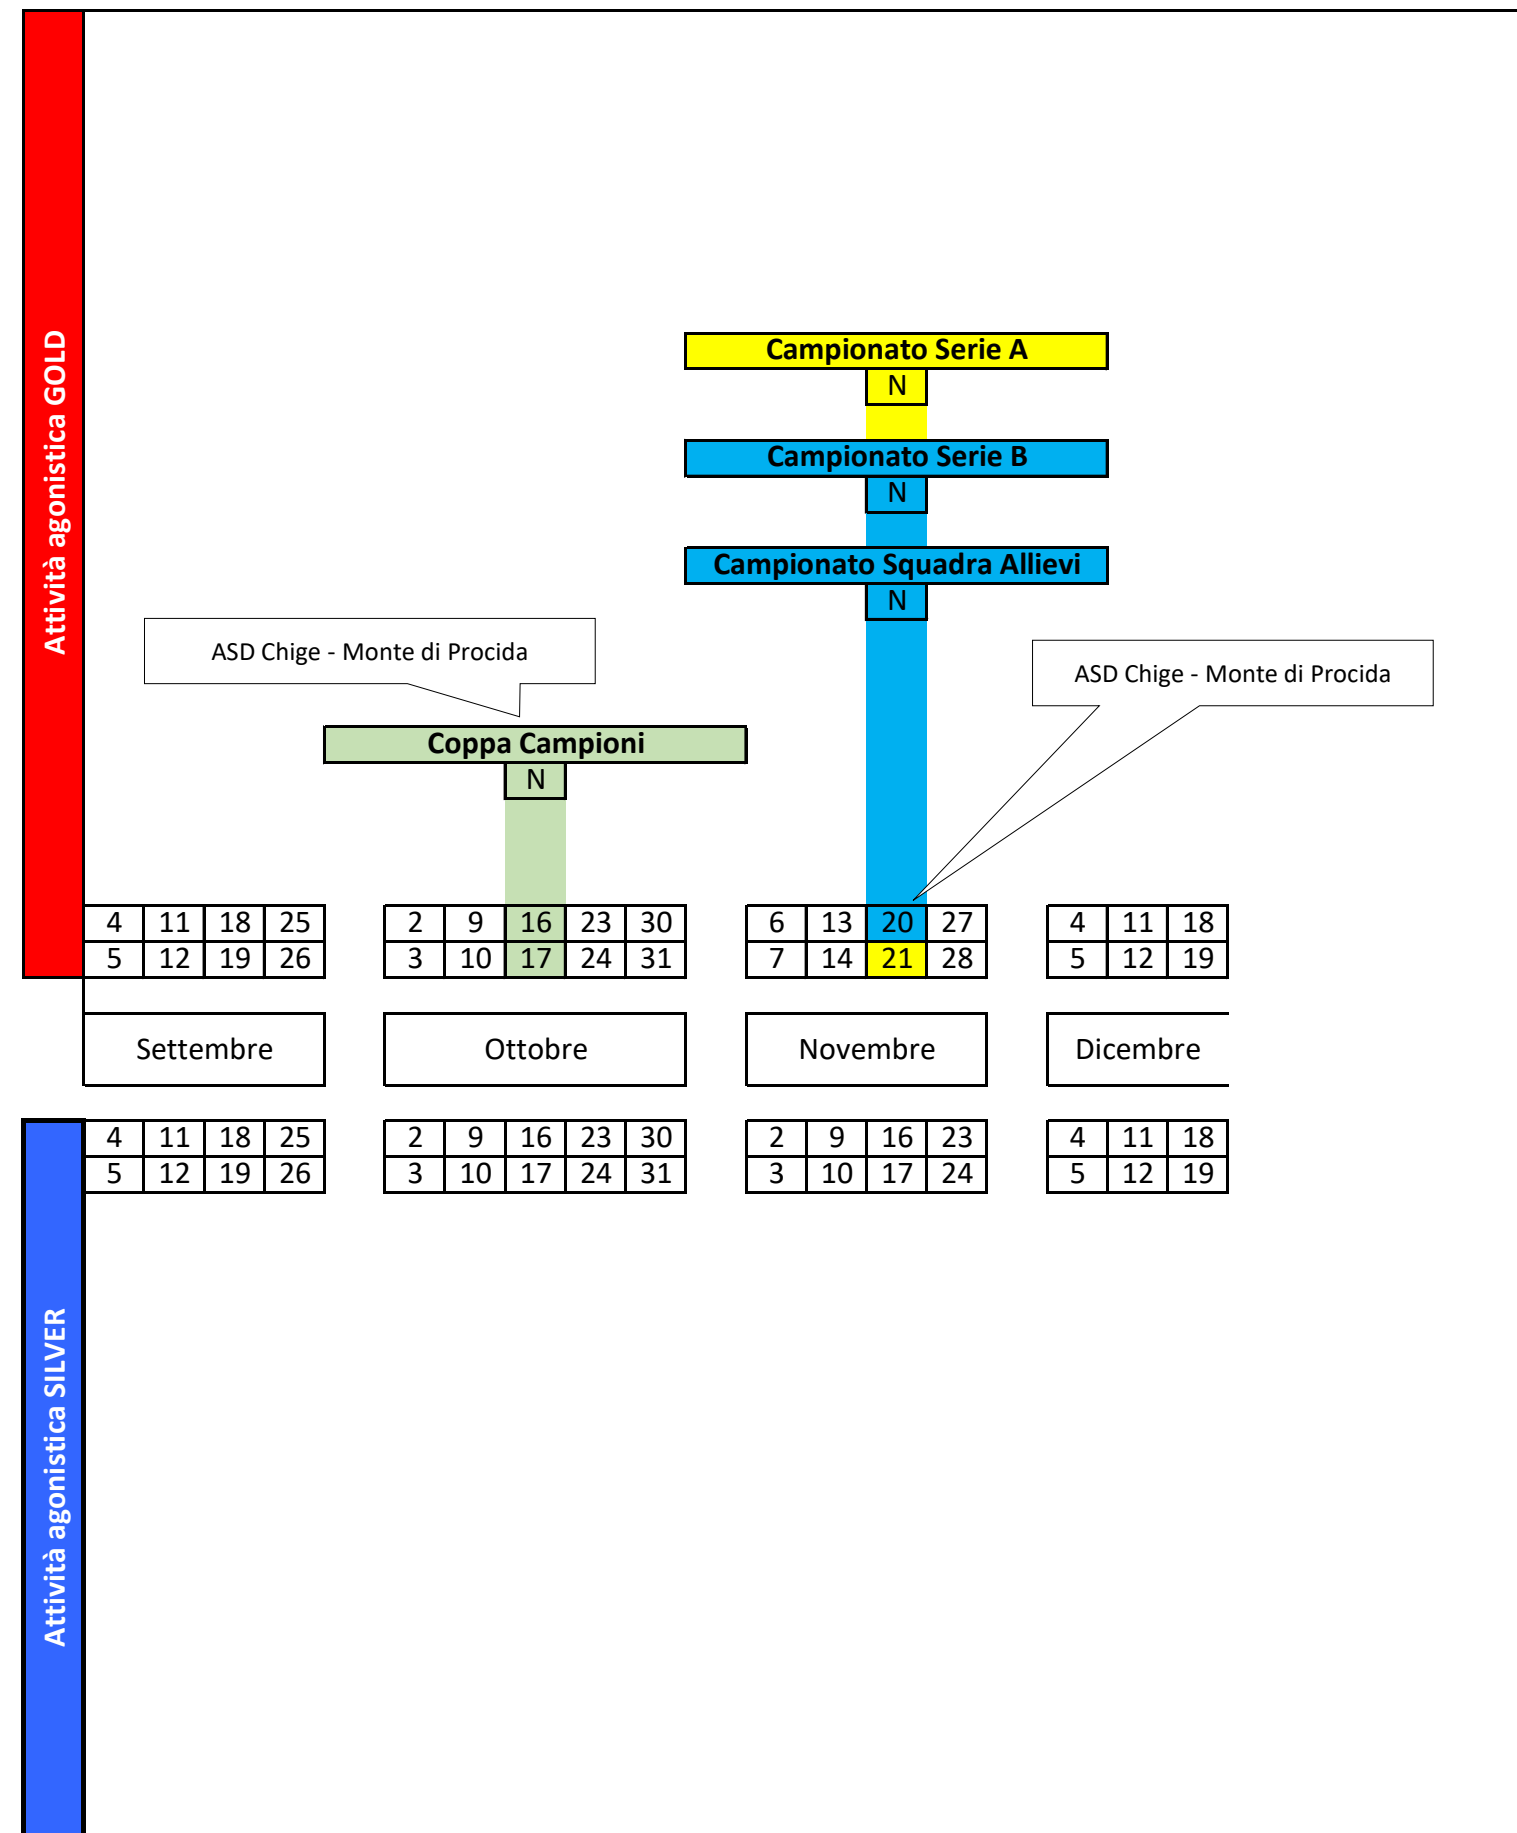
Attività agonistica GOLD

Campionato Serie A
N

Campionato Serie B
N

Campionato Squadra Allievi
N

ASD Chige - Monte di Procida

ASD Chige - Monte di Procida

Coppa Campioni
N

| 4 | 11 | 18 | 25 |
|---|---|---|---|
| 5 | 12 | 19 | 26 |

| 2 | 9 | 16 | 23 | 30 |
|---|---|---|---|---|
| 3 | 10 | 17 | 24 | 31 |

| 6 | 13 | 20 | 27 |
|---|---|---|---|
| 7 | 14 | 21 | 28 |

| 4 | 11 | 18 |
|---|---|---|
| 5 | 12 | 19 |

Settembre

Ottobre

Novembre

Dicembre

| 4 | 11 | 18 | 25 |
|---|---|---|---|
| 5 | 12 | 19 | 26 |

| 2 | 9 | 16 | 23 | 30 |
|---|---|---|---|---|
| 3 | 10 | 17 | 24 | 31 |

| 2 | 9 | 16 | 23 |
|---|---|---|---|
| 3 | 10 | 17 | 24 |

| 4 | 11 | 18 |
|---|---|---|
| 5 | 12 | 19 |

Attività agonistica SILVER